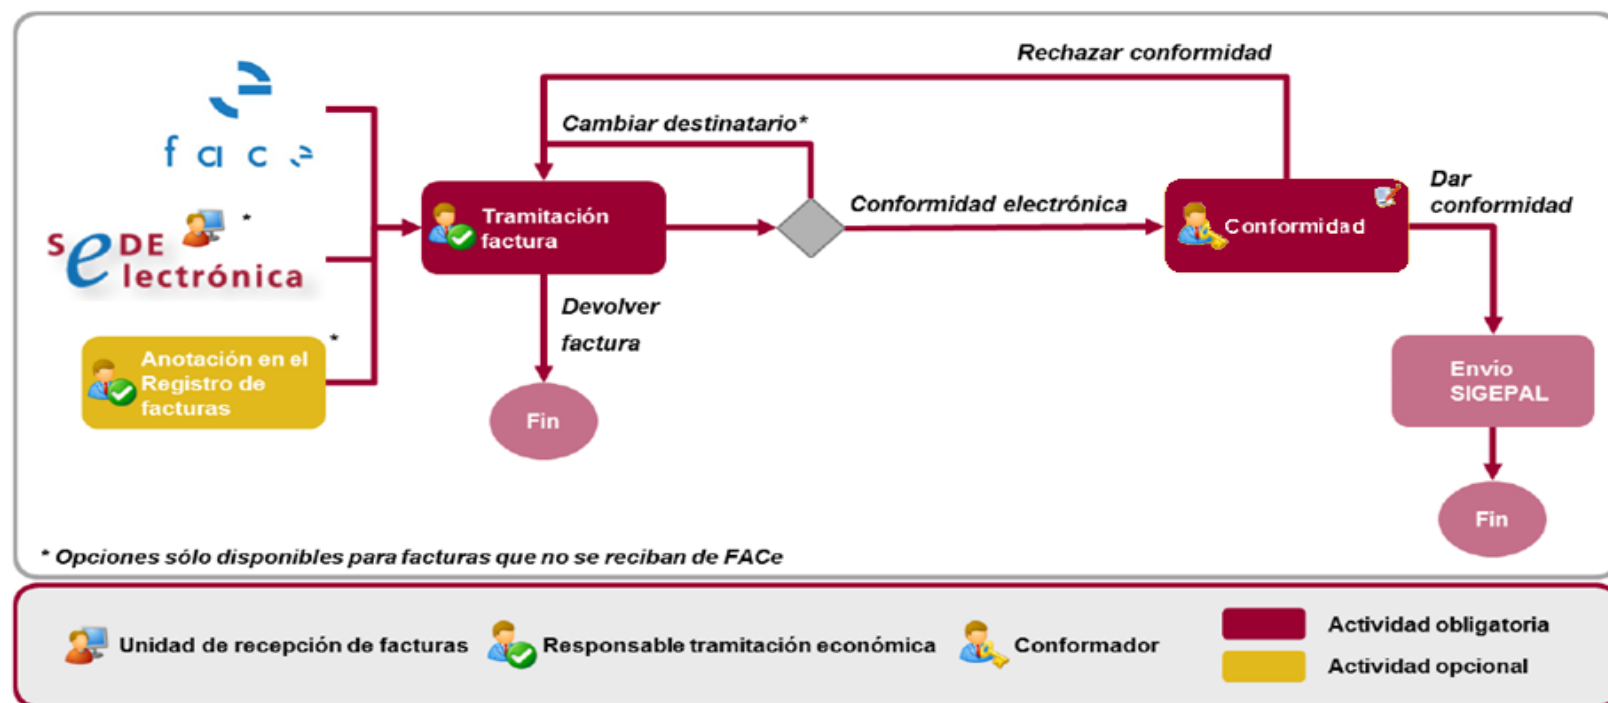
Rechazar conformidad

face

Cambiar destinatario*

SeDE electrónica *

Tramitación factura

Conformidad electrónica

Conformidad

Dar conformidad

Anotación en el Registro de facturas *

Devolver factura

Fin

Envio SIGEPAL

Fin

* Opciones sólo disponibles para facturas que no se reciban de FACe

Unidad de recepción de facturas
Responsable tramitación económica
Conformador
Actividad obligatoria
Actividad opcional